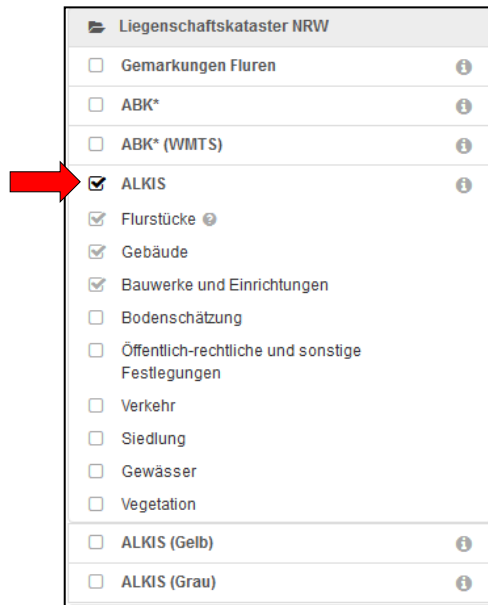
Liegenschaftskataster NRW

Gemarkungen Fluren

ABK*

ABK* (WMTS)

ALKIS

Flurstücke

Gebäude

Bauwerke und Einrichtungen

Bodenschätzung

Öffentlich-rechtliche und sonstige Festlegungen

Verkehr

Siedlung

Gewässer

Vegetation

ALKIS (Gelb)

ALKIS (Grau)